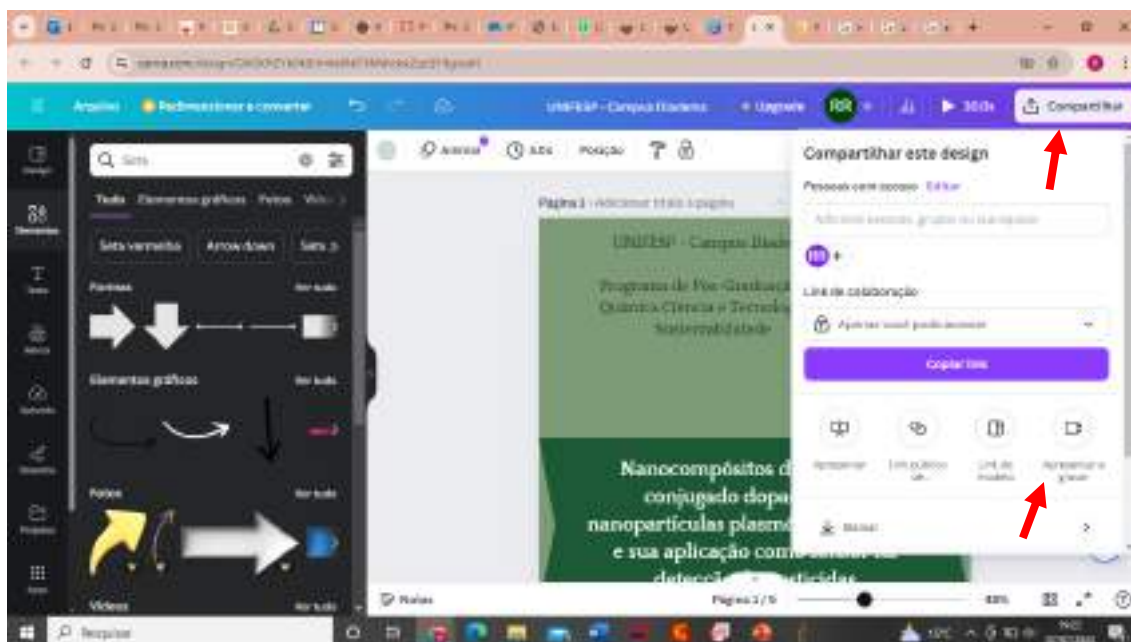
Arquivo   Redimensionar e converter   UNIFESP - Campus Diadema   + Upgrade   RR   30:0s   Compartilhar

Design   Elementos   Texto   Marca   Uploads   Desenhar   Projetos   Apps

Q Seta

Tudo   Elementos gráficos   Fotos   Víd

Seta vermelha   Arrow down   Seta

Formas   Ver tudo

Elementos gráficos   Ver tudo

Fotos   Ver tudo

Vídeos   Ver tudo

Animar   3,0s   Posição

Página 1 - Adicionar título à página

UNIFESP - Campus Diade

Programa de Pós-Gradua
Química Ciência e Tecnolo
Sustentabilidade

Nanocompósitos d
conjugado dopa
nanopartículas plasmô
e sua aplicação como
detecção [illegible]

Compartilhar este design

Pessoas com acesso   Editar

Adicione pessoas, grupos ou sua equipe

RR +

Link de colaboração

Apenas você pode acessar

Copiar link

Apresentar   Link público ve...   Link de modelo   Apresentar e gravar

Baixar

Notas   Página 1 / 9   69%

Pesquisar